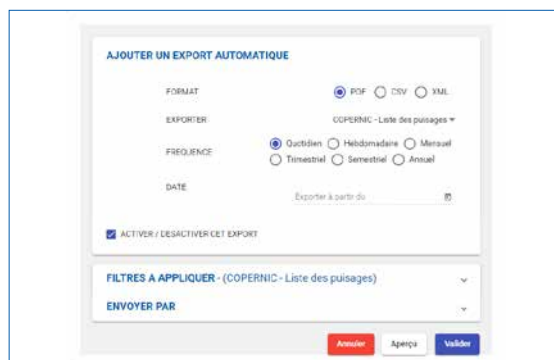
AJOUTER UN EXPORT AUTOMATIQUE

FORMAT
PDF CSV XML

EXPORTER
COPERNIC - Liste des puisages

FREQUENCE
Quotidien Hebdomadaire Mensuel
Trimestriel Semestriel Annuel

DATE
Exporter à partir du

ACTIVER / DESACTIVER CET EXPORT

FILTRES A APPLIQUER - (COPERNIC - Liste des puisages)

ENVOYER PAR

Annuler Aperçu Valider